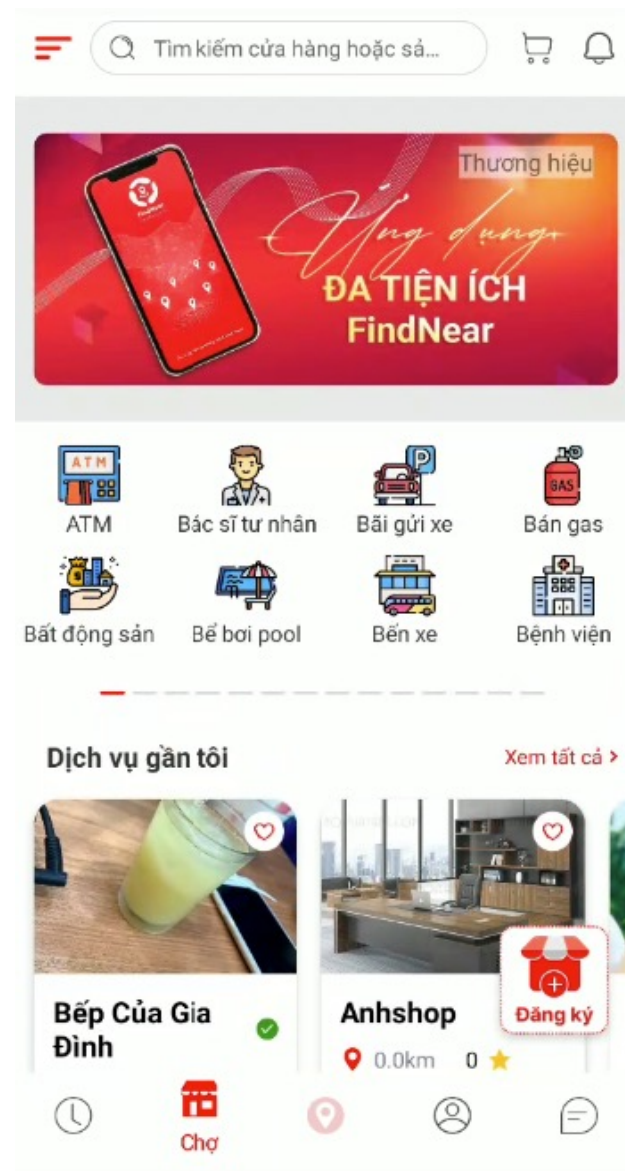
Tìm kiếm cửa hàng hoặc sả...

Thương hiệu

Ứng dụng
ĐA TIỆN ÍCH
FindNear

ATM
ATM
Bác sĩ tư nhân
P
Bãi gửi xe
GAS
Bán gas
Bất động sản
Bể bơi pool
Bến xe
Bệnh viện

Dịch vụ gần tôi
Xem tất cả >

Bếp Của Gia Đình

Anhshop
0.0km 0

Đăng ký

Chợ